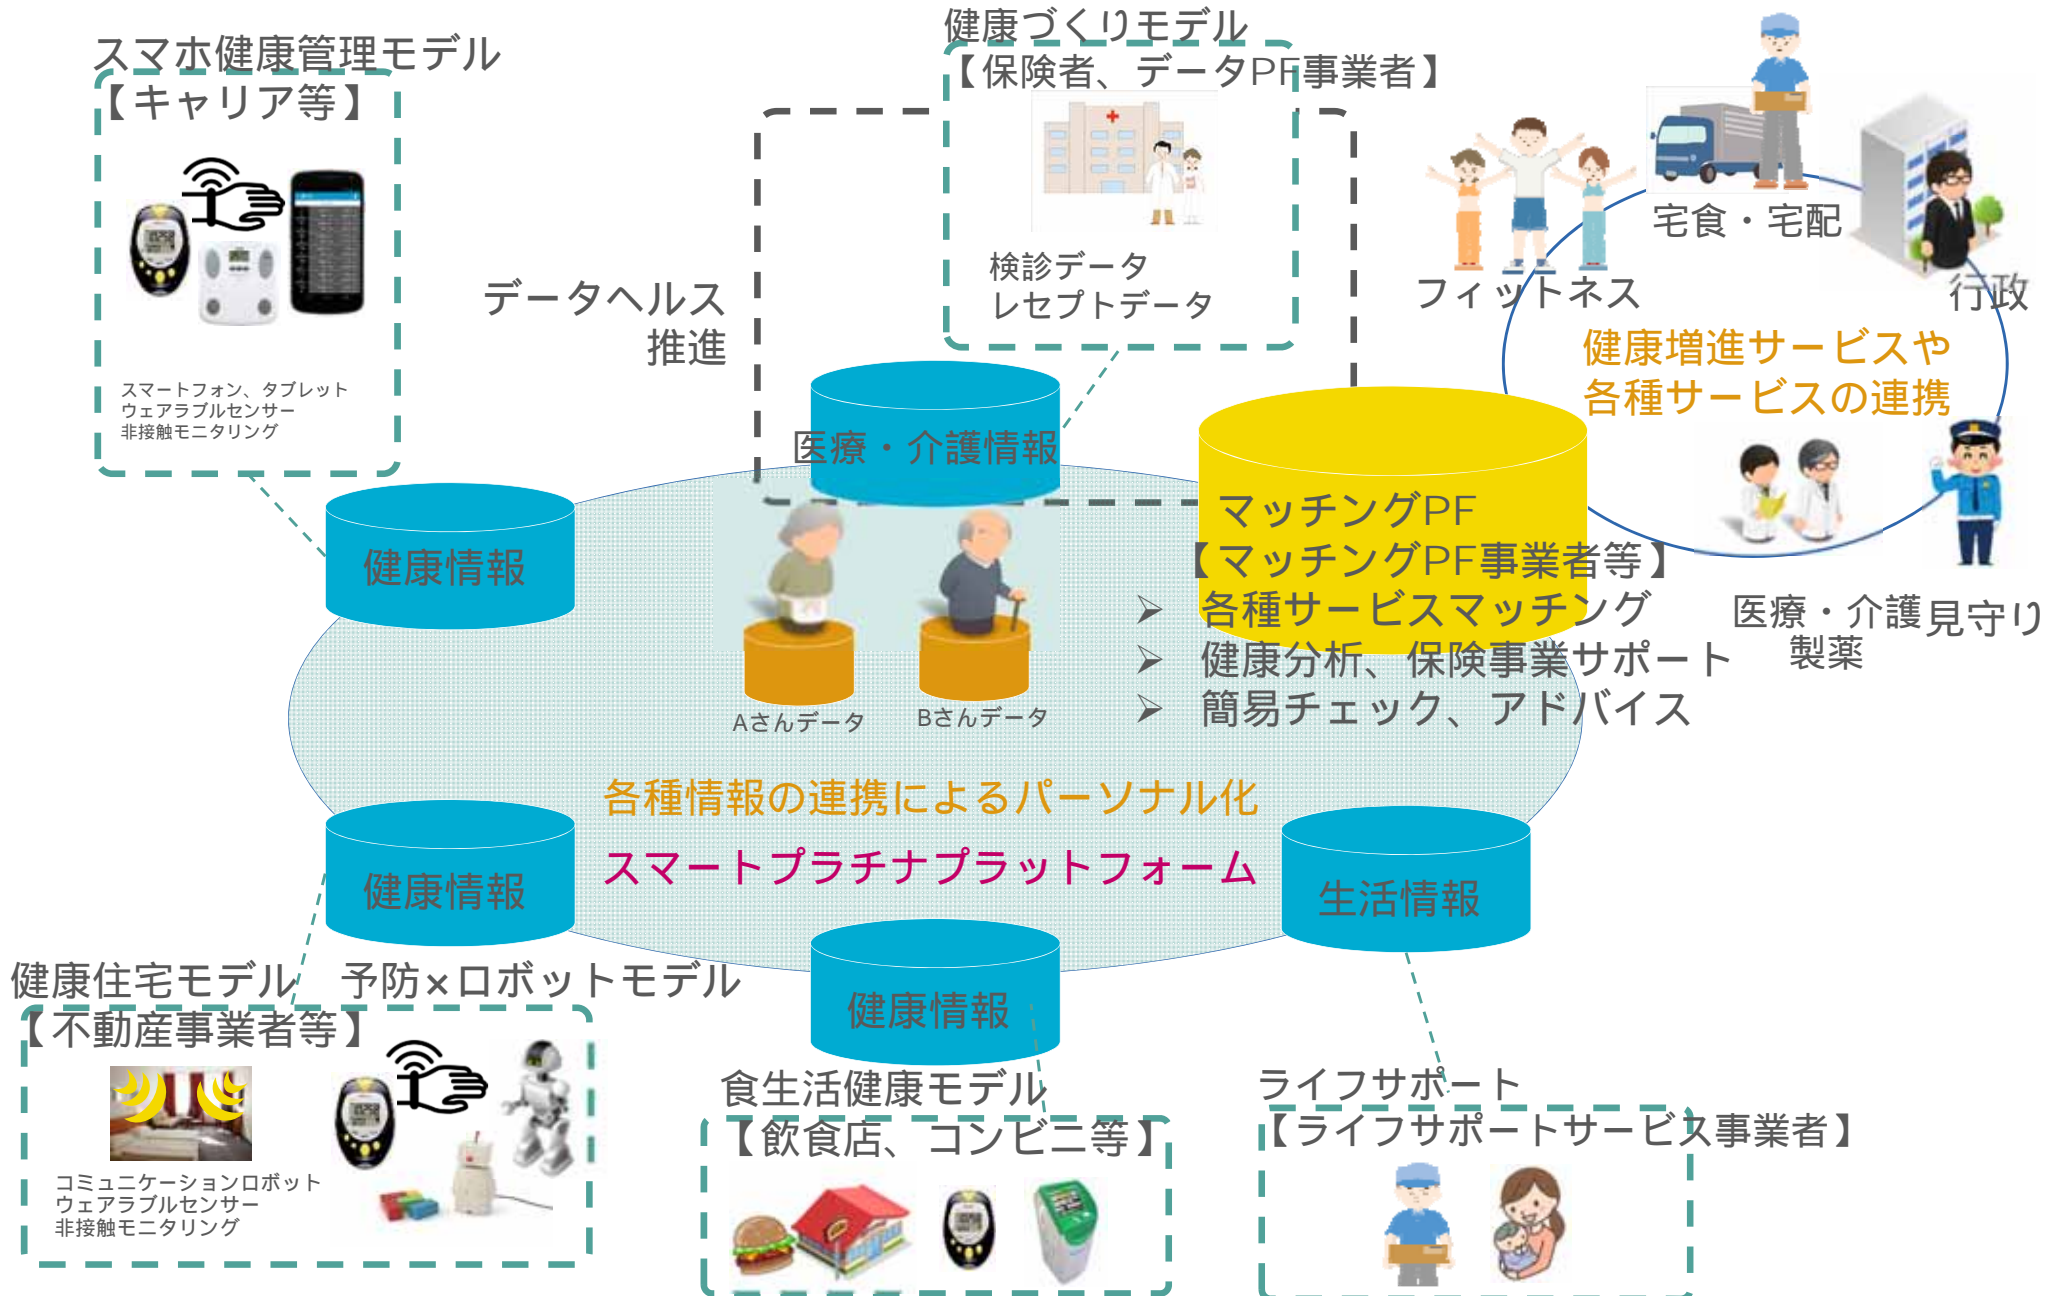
スマホ健康管理モデル
【キャリア等】

スマートフォン、タブレット
ウェアラブルセンサー
非接触モニタリング

健康づくりモデル
【保険者、データPF事業者】

検診データ
レセプトデータ

データヘルス推進

宅食・宅配
フィットネス
行政

健康増進サービスや
各種サービスの連携

医療・介護見守り
製薬

健康情報

医療・介護情報

マッチングPF
【マッチングPF事業者等】
➢ 各種サービスマッチング
➢ 健康分析、保険事業サポート
➢ 簡易チェック、アドバイス

Aさんデータ
Bさんデータ

各種情報の連携によるパーソナル化
スマートプラチナプラットフォーム

健康情報

生活情報

健康情報

健康住宅モデル
【不動産事業者等】

予防×ロボットモデル

コミュニケーションロボット
ウェアラブルセンサー
非接触モニタリング

食生活健康モデル
【飲食店、コンビニ等】

ライフサポート
【ライフサポートサービス事業者】